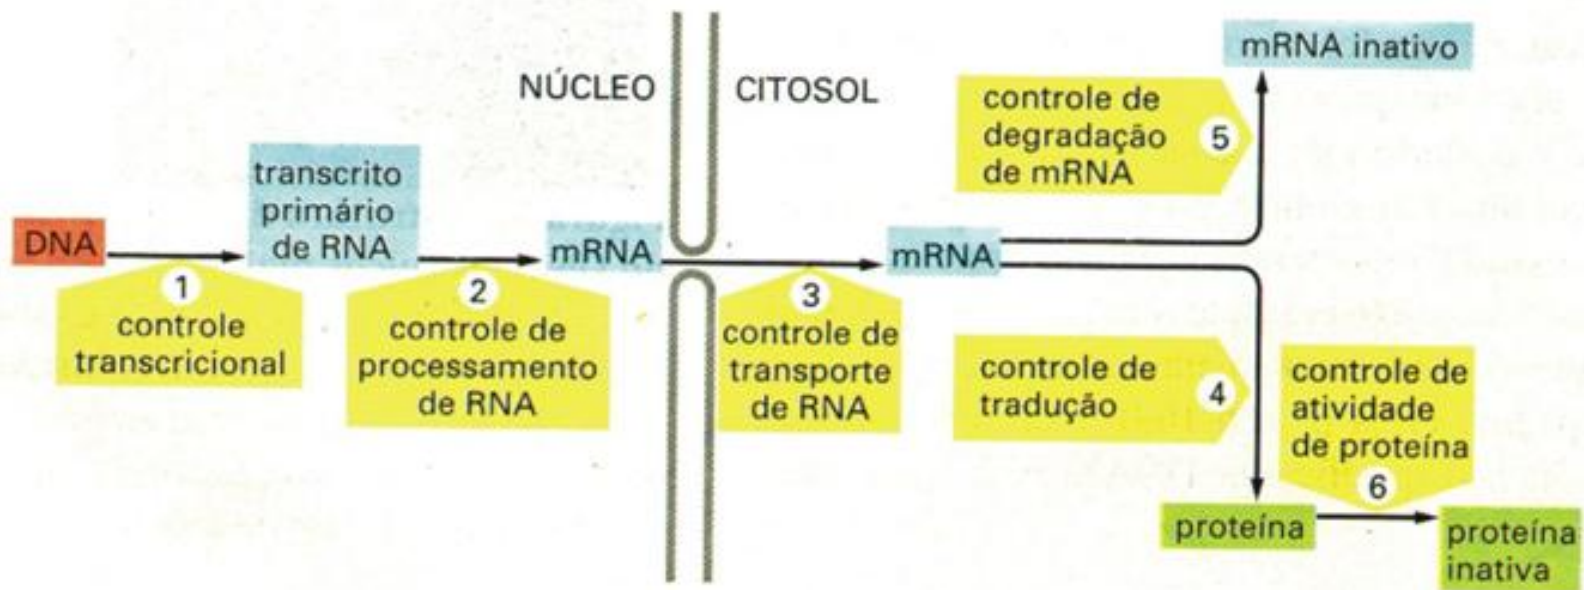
NÚCLEO

CITOSOL

mRNA inativo

controle de degradação de mRNA 5

transcrito primário de RNA

DNA

mRNA

mRNA

1 controle transcricional

2 controle de processamento de RNA

3 controle de transporte de RNA

controle de tradução 4

controle de atividade de proteína 6

proteína

proteína inativa